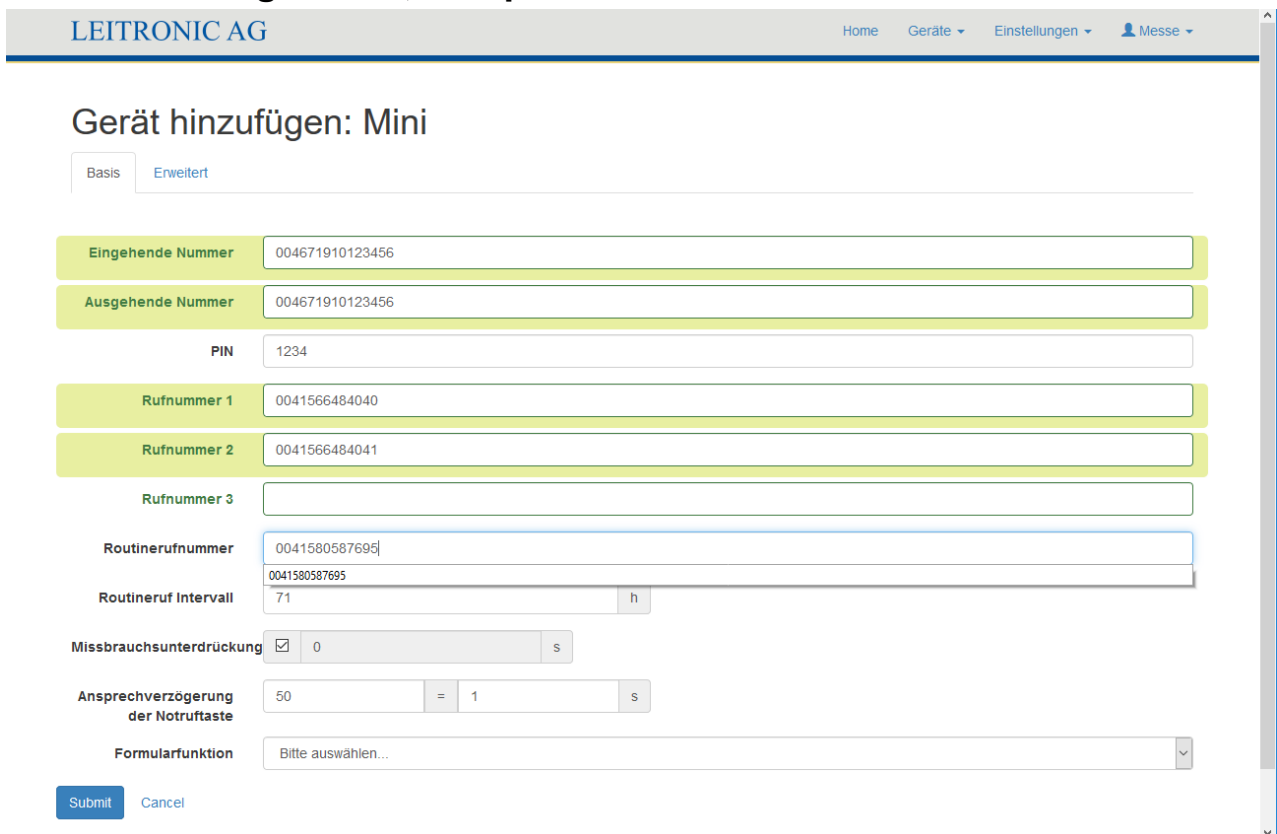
LEITRONIC AG

Home Geräte ▾ Einstellungen ▾ Messe ▾

Gerät hinzufügen: Mini

Basis Erweitert

Eingehende Nummer 004671910123456

Ausgehende Nummer 004671910123456

PIN 1234

Rufnummer 1 0041566484040

Rufnummer 2 0041566484041

Rufnummer 3

Routinerufnummer 0041580587695

0041580587695

Routineruf Intervall 71 h

Missbrauchsunterdrückung ☑ 0 s

Ansprechverzögerung der Notruftaste 50 = 1 s

Formularfunktion Bitte auswählen...

Submit Cancel